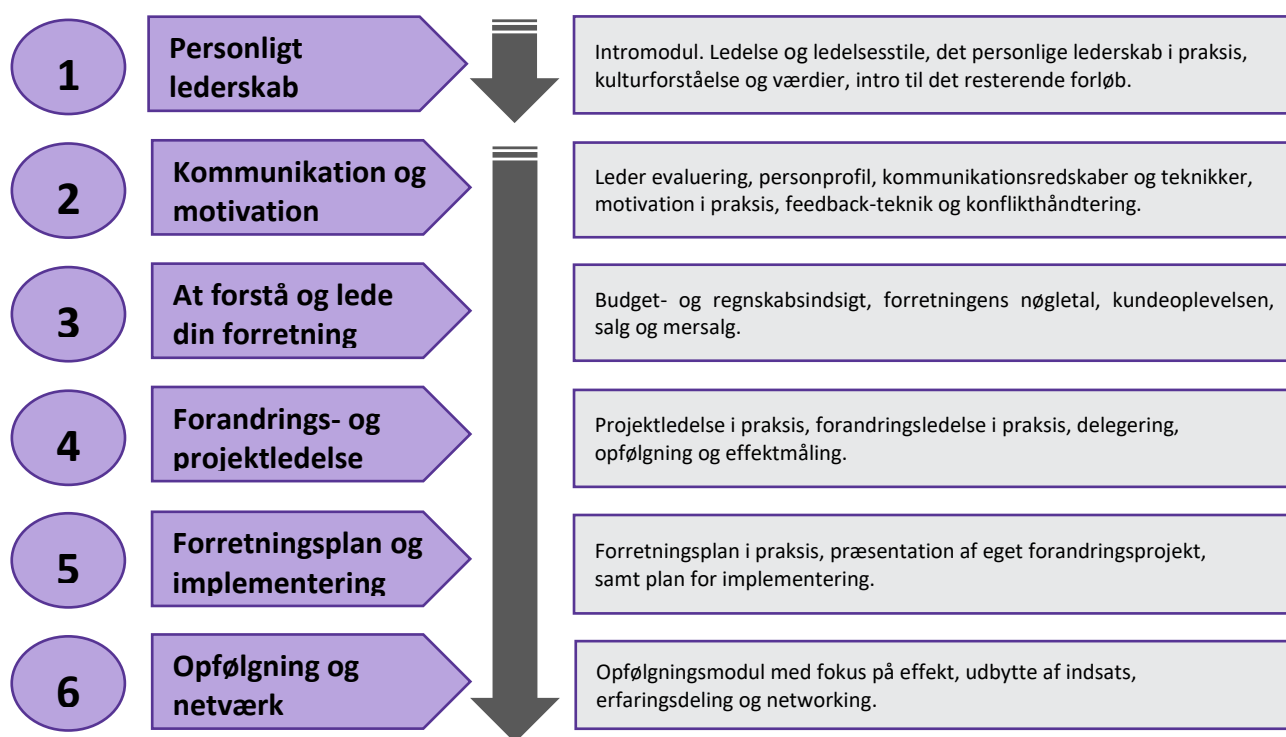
1

Personligt lederskab

Intromodul. Ledelse og ledelsesstile, det personlige lederskab i praksis, kulturforståelse og værdier, intro til det resterende forløb.

2

Kommunikation og motivation

Leder evaluering, personprofil, kommunikationsredskaber og teknikker, motivation i praksis, feedback-teknik og konflikthåndtering.

3

At forstå og lede din forretning

Budget- og regnskabsindsigt, forretningens nøgletal, kundeoplevelsen, salg og mersalg.

4

Forandrings- og projektledelse

Projektledelse i praksis, forandringsledelse i praksis, delegering, opfølgning og effektmåling.

5

Forretningsplan og implementering

Forretningsplan i praksis, præsentation af eget forandringsprojekt, samt plan for implementering.

6

Opfølgning og netværk

Opfølgningsmodul med fokus på effekt, udbytte af indsats, erfaringsdeling og networking.